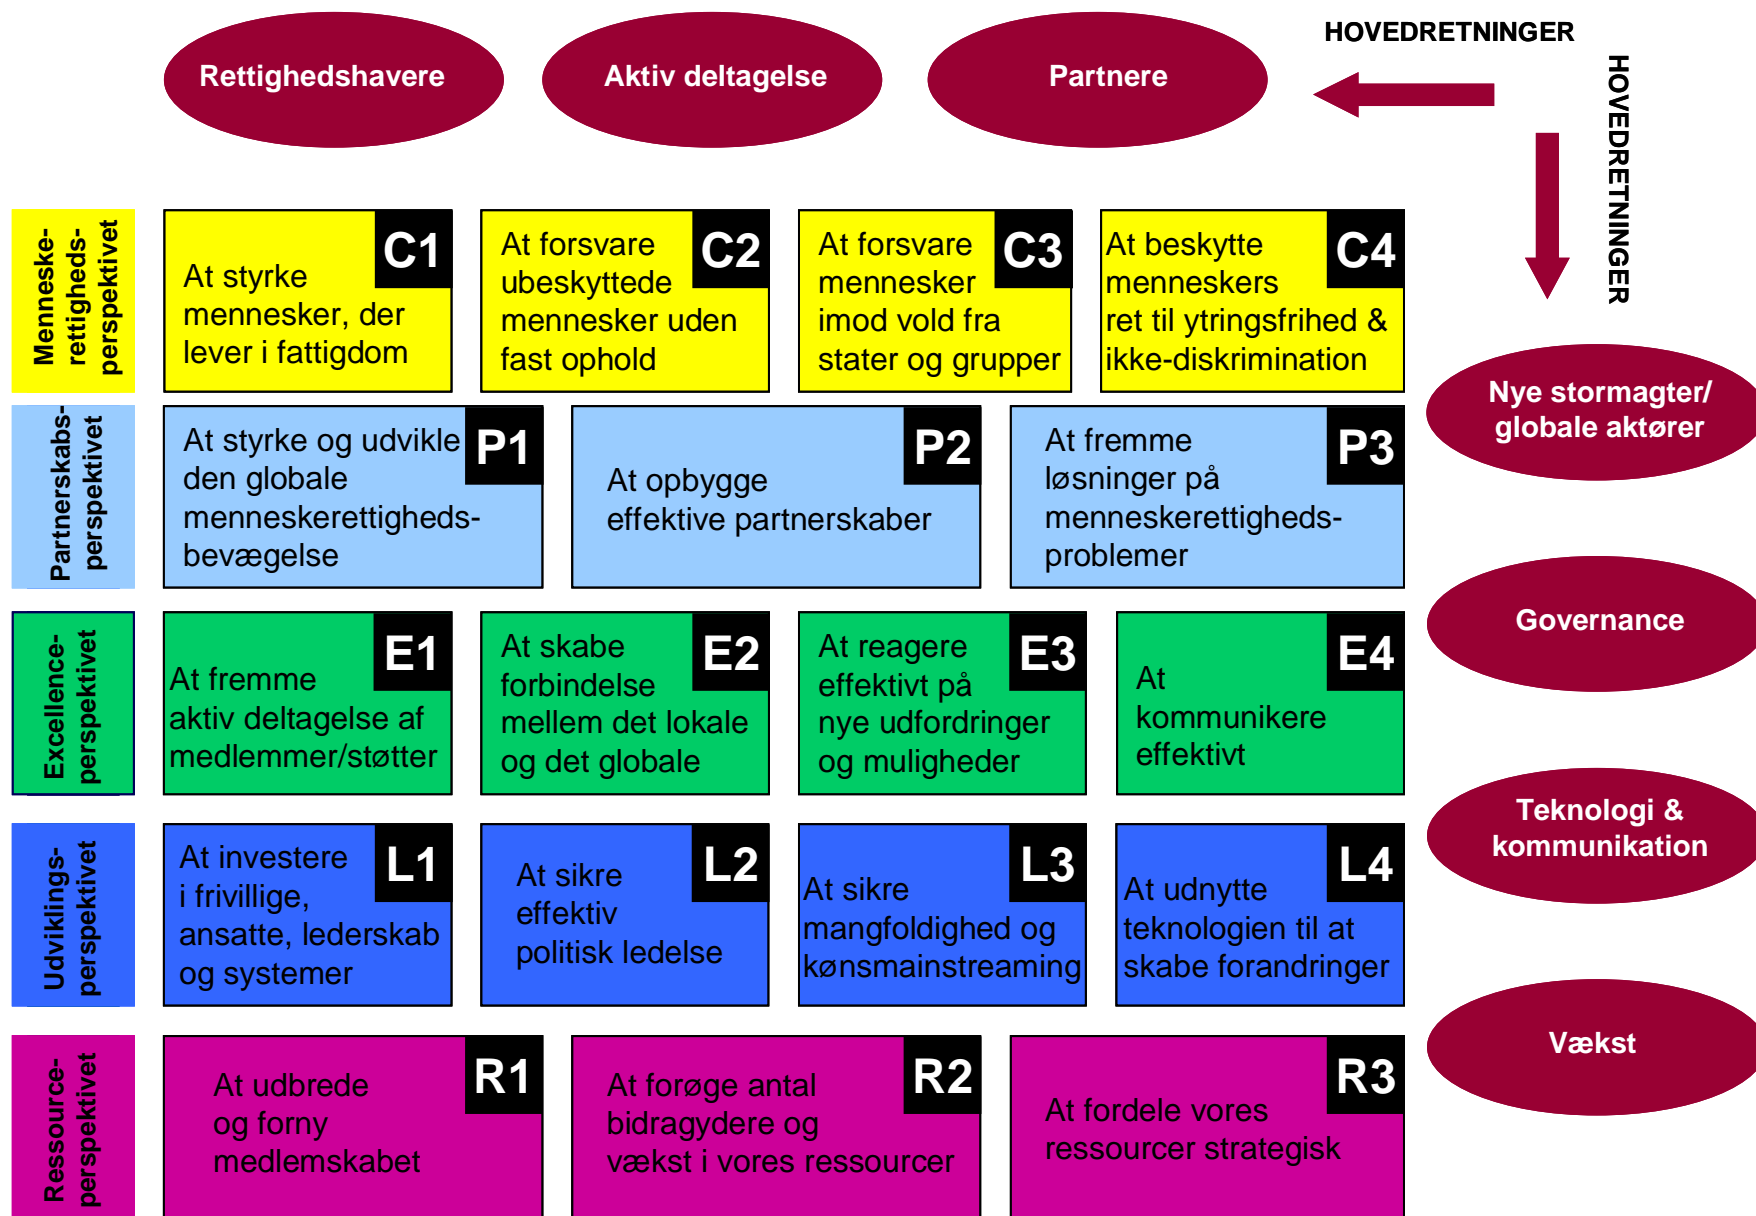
Rettighedshavere

Aktiv deltagelse

Partnere

HOVEDRETNINGER

HOVEDRETNINGER

Menneskerettighedsperspektivet

C1
At styrke mennesker, der lever i fattigdom

C2
At forsvare ubeskyttede mennesker uden fast ophold

C3
At forsvare mennesker imod vold fra stater og grupper

C4
At beskytte menneskers ret til ytringsfrihed & ikke-diskrimination

Nye stormagter/ globale aktører

Partnerskabsperspektivet

P1
At styrke og udvikle den globale menneskerettighedsbevægelse

P2
At opbygge effektive partnerskaber

P3
At fremme løsninger på menneskerettighedsproblemer

Governance

Excellenceperspektivet

E1
At fremme aktiv deltagelse af medlemmer/støtter

E2
At skabe forbindelse mellem det lokale og det globale

E3
At reagere effektivt på nye udfordringer og muligheder

E4
At kommunikere effektivt

Teknologi & kommunikation

Udviklingsperspektivet

L1
At investere i frivillige, ansatte, lederskab og systemer

L2
At sikre effektiv politisk ledelse

L3
At sikre mangfoldighed og kønsmainstreaming

L4
At udnytte teknologien til at skabe forandringer

Vækst

Ressourceperspektivet

R1
At udbrede og forny medlemskabet

R2
At forøge antal bidragydere og vækst i vores ressourcer

R3
At fordele vores ressourcer strategisk